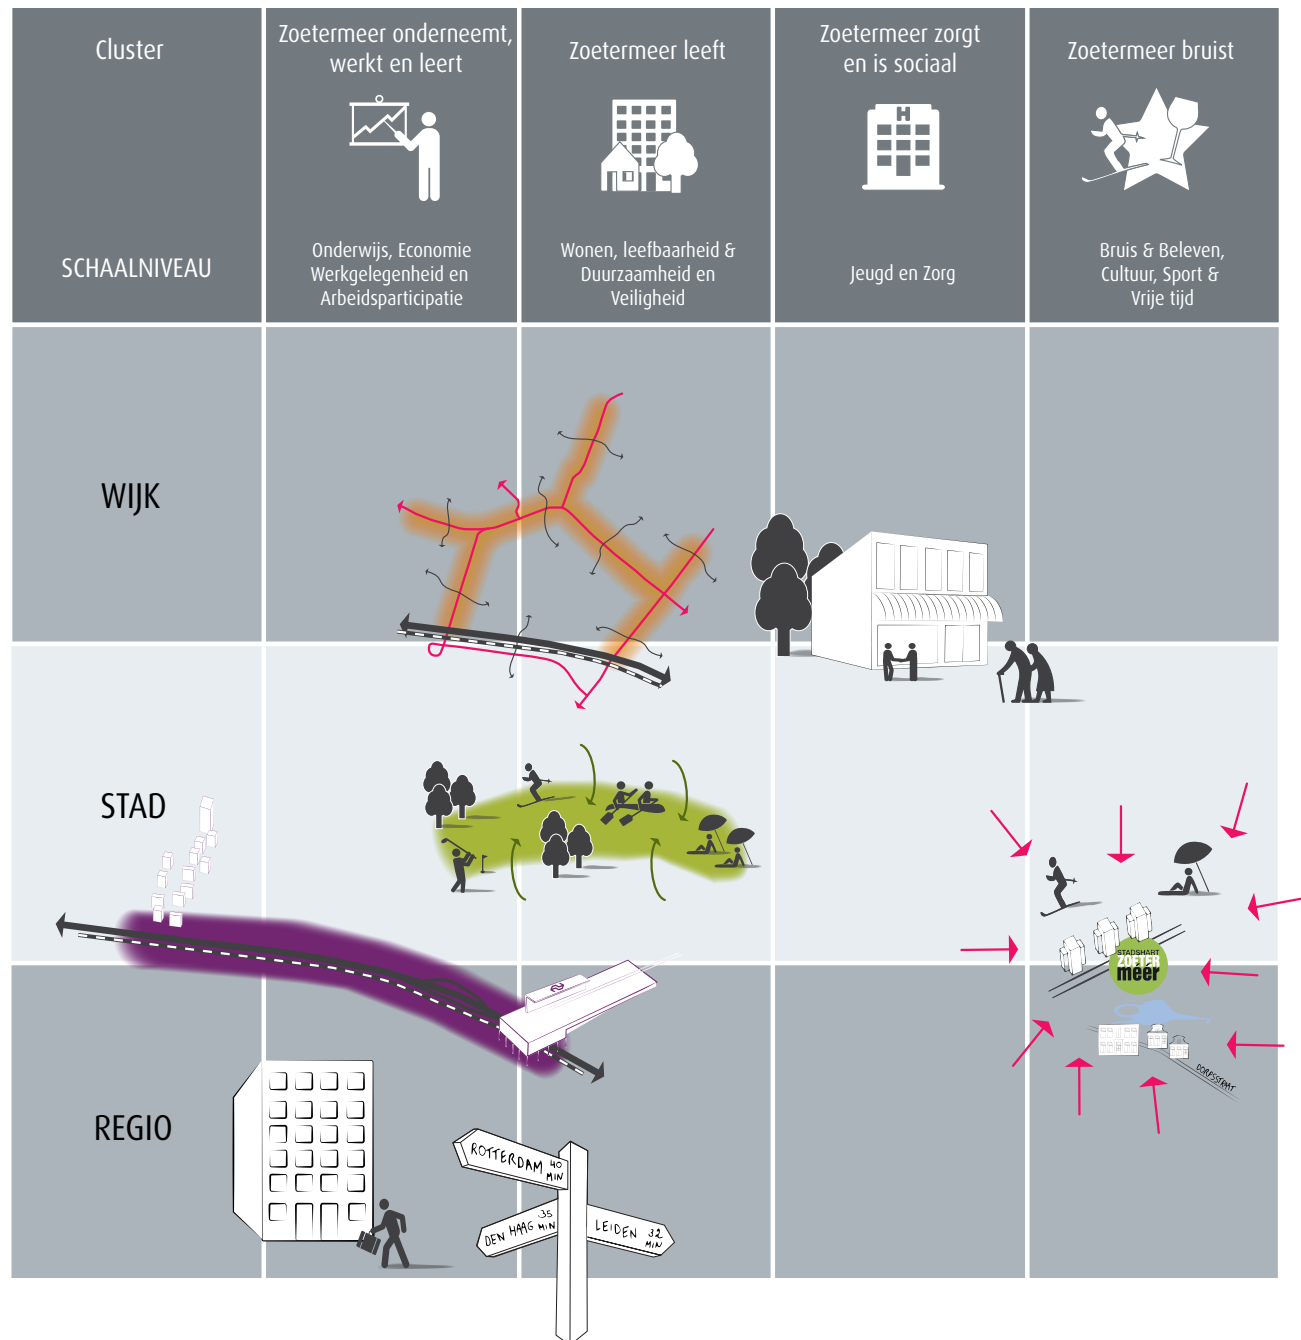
| Cluster SCHAALNIVEAU | Zoetermeer onderneemt, werkt en leert | Zoetermeer leeft | Zoetermeer zorgt en is sociaal | Zoetermeer bruist |
|---|---|---|---|---|
| | Onderwijs, Economie Werkgelegenheid en Arbeidsparticipatie | Wonen, leefbaarheid & Duurzaamheid en Veiligheid | Jeugd en Zorg | Bruis & Beleven, Cultuur, Sport & Vrije tijd |
| WIJK | | | | |
| STAD | | | | |
| REGIO | | | | |

STADSHART ZOETER meer

DORPSSTRAAT

ROTTERDAM 40 MIN

DEN HAAG 35 MIN

LEIDEN 32 MIN